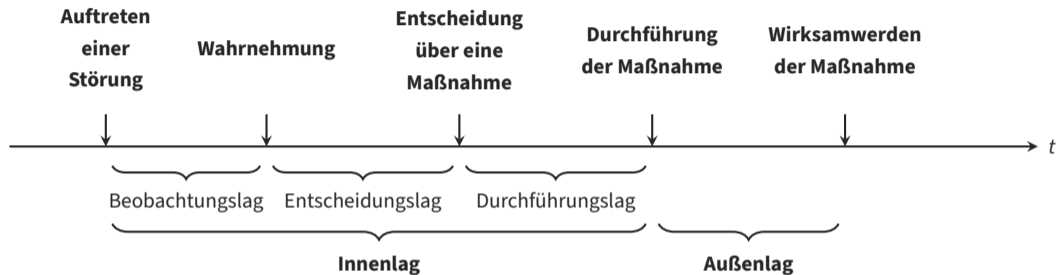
Auftreten einer Störung

Wahrnehmung

Entscheidung über eine Maßnahme

Durchführung der Maßnahme

Wirksamwerden der Maßnahme

$t$

Beobachtungslag

Entscheidungslag

Durchführungslag

Innenlag

Außenlag